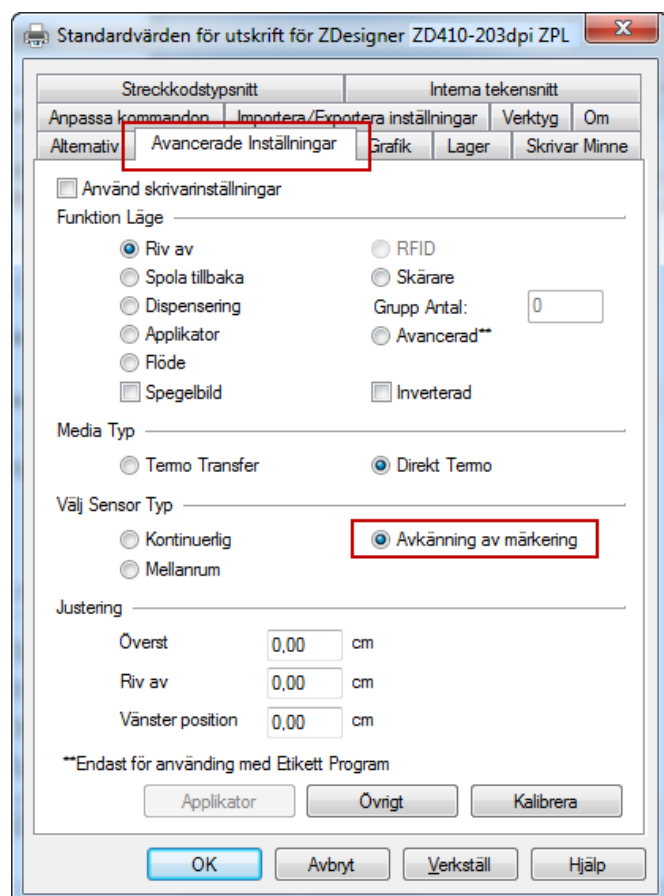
Standardvärden för utskrift för ZDesigner ZD410-203dpi ZPL

Streckkodstypsnitt
Interna tekensnitt
Anpassa kommandon
Importera/Exportera inställningar
Verktyg
Om
Alternativ
Avancerade Inställningar
Grafik
Lager
Skrivar Minne

Använd skrivarinställningar

Funktion Läge
Riv av
Spola tillbaka
Dispensering
Applikator
Flöde
Spegelbild
RFID
Skärare
Grupp Antal: 0
Avancerad**
Inverterad

Media Typ
Termo Transfer
Direkt Termo

Välj Sensor Typ
Kontinuerlig
Mellanrum
Avkänning av märkering

Justering
Överst 0,00 cm
Riv av 0,00 cm
Vänster position 0,00 cm

**Endast för användning med Etikett Program

Applikator
Övrigt
Kalibrera

OK
Avbryt
Verkställ
Hjälp